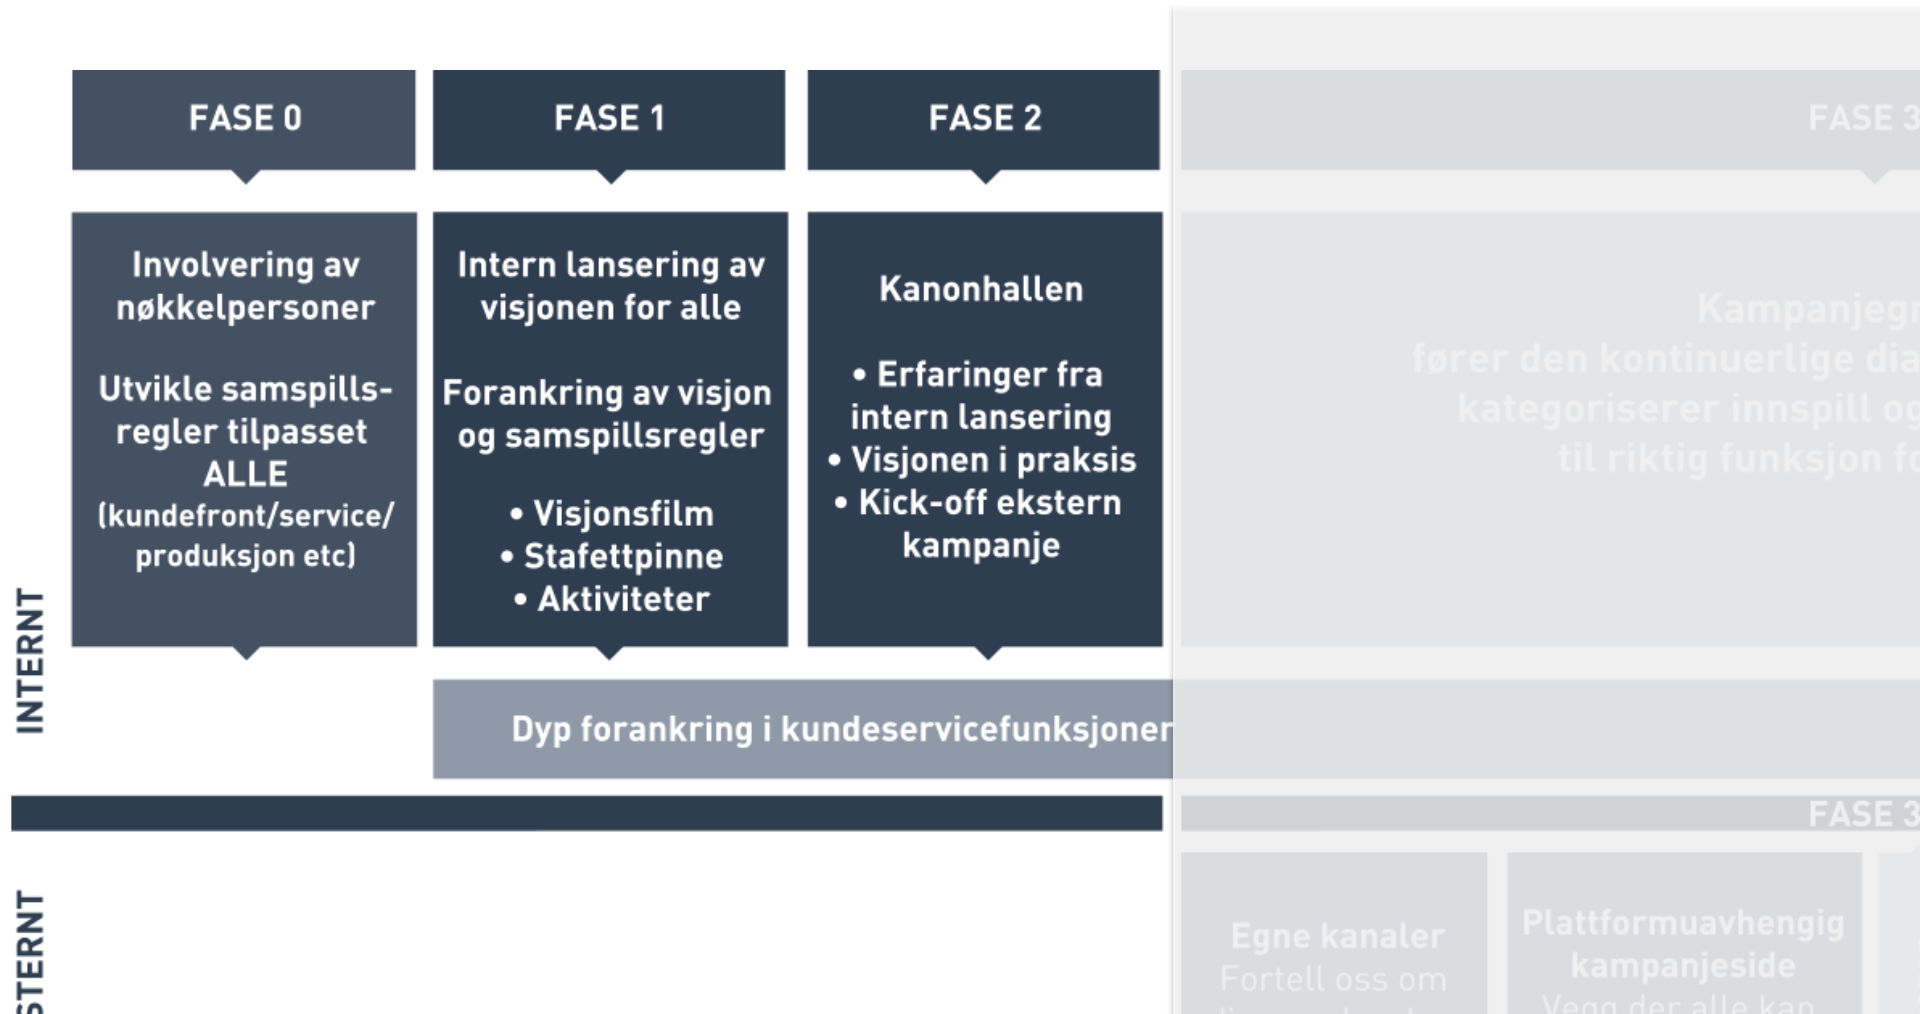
FASE 0

FASE 1

FASE 2

FASE 3

Involvering av nøkkelpersoner

Utvikle samspillsregler tilpasset ALLE (kundefront/service/ produksjon etc)

Intern lansering av visjonen for alle

Forankring av visjon og samspillsregler

• Visjonsfilm
• Stafettpinne
• Aktiviteter

Kanonhallen

• Erfaringer fra intern lansering
• Visjonen i praksis
• Kick-off ekstern kampanje

Kampanjegr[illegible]
fører den kontinuerlige dia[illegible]
kategoriserer innspill og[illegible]
til riktig funksjon fo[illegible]

INTERNT

Dyp forankring i kundeservicefunksjoner

FASE 3

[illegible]STERNT

Egne kanaler
Fortell oss om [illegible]

Plattformuavhengig kampanjeside
Vegg der alle kan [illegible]